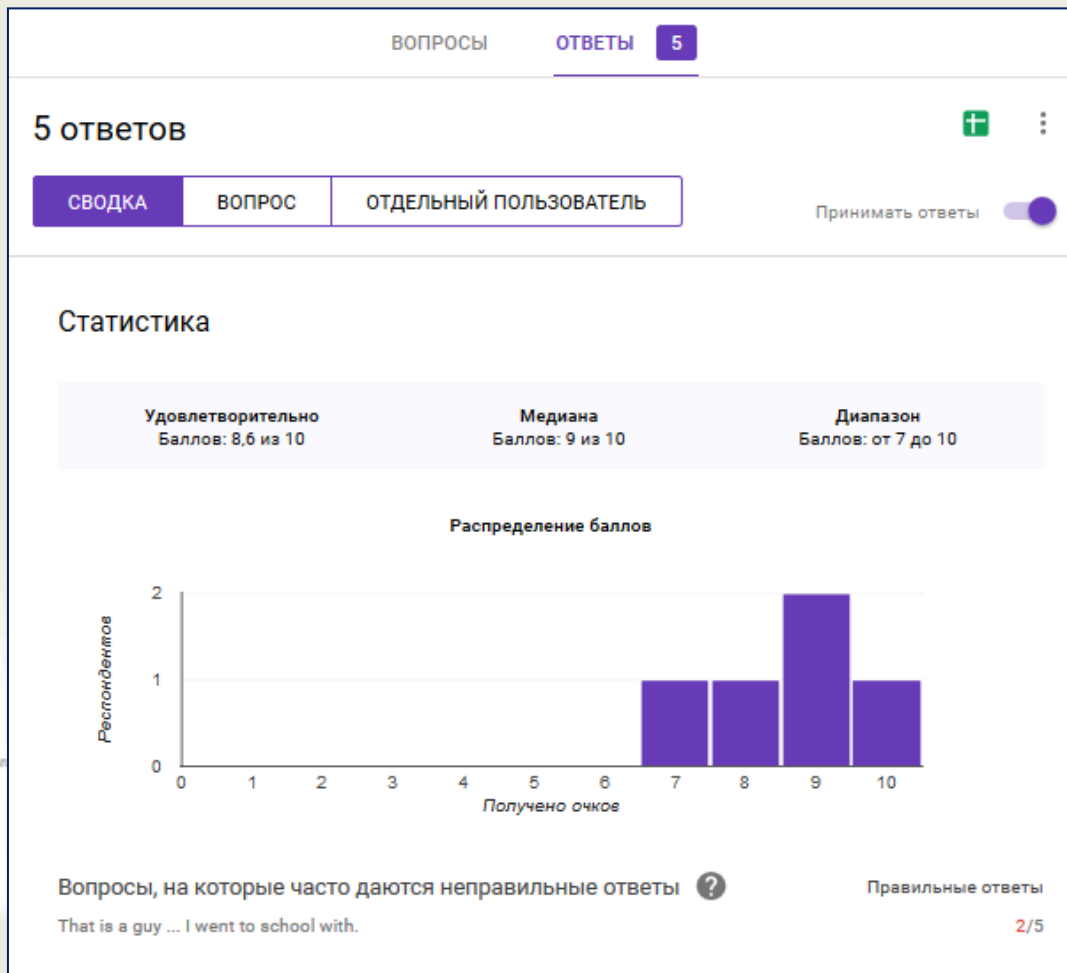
ВОПРОСЫ ОТВЕТЫ 5

5 ответов

СВОДКА ВОПРОС ОТДЕЛЬНЫЙ ПОЛЬЗОВАТЕЛЬ

Принимать ответы

Статистика

Удовлетворительно
Баллов: 8,6 из 10

Медиана
Баллов: 9 из 10

Диапазон
Баллов: от 7 до 10

Распределение баллов

Респондентов
2
1
0
0 1 2 3 4 5 6 7 8 9 10
Получено очков

Вопросы, на которые часто даются неправильные ответы ?

Правильные ответы

That is a guy ... I went to school with.

2/5